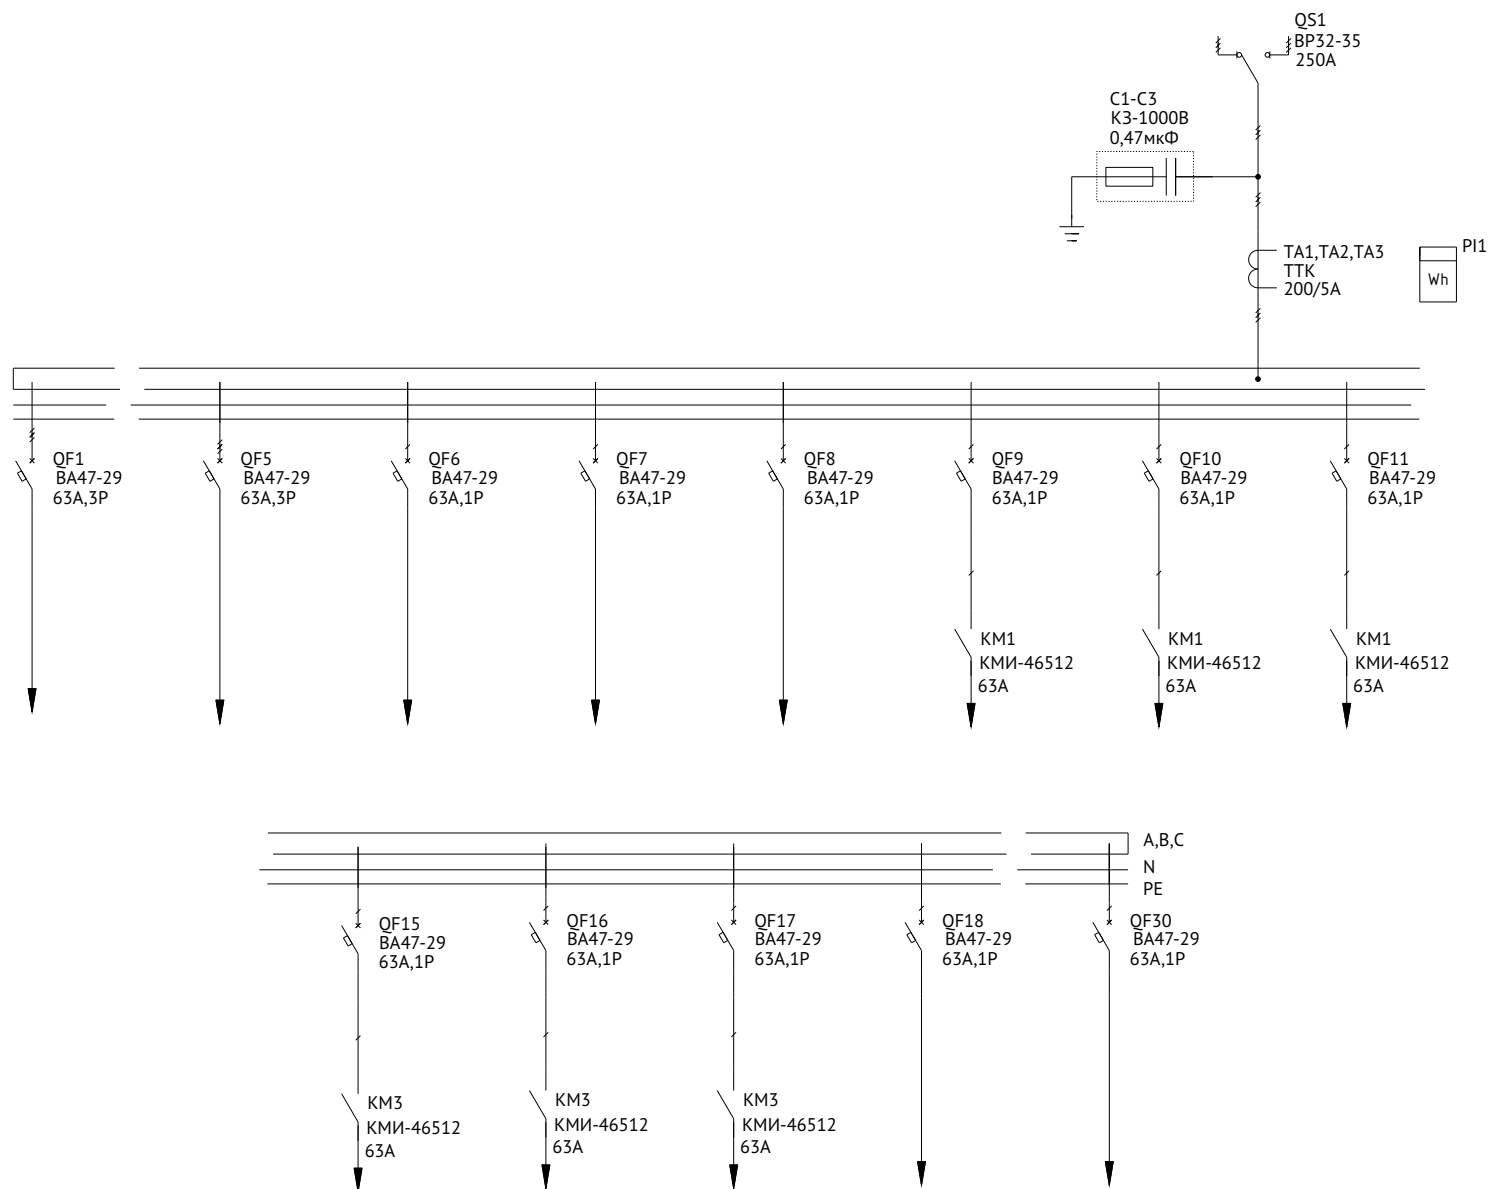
QS1
ВР32-35
250А

С1-С3
К3-1000В
0,47мкФ

ТА1,ТА2,ТА3
ТТК
200/5А

PI1
Wh

QF1
ВА47-29
63А,3Р

QF5
ВА47-29
63А,3Р

QF6
ВА47-29
63А,1Р

QF7
ВА47-29
63А,1Р

QF8
ВА47-29
63А,1Р

QF9
ВА47-29
63А,1Р

QF10
ВА47-29
63А,1Р

QF11
ВА47-29
63А,1Р

КМ1
КМИ-46512
63А

КМ1
КМИ-46512
63А

КМ1
КМИ-46512
63А

A,B,C
N
PE

QF15
ВА47-29
63А,1Р

QF16
ВА47-29
63А,1Р

QF17
ВА47-29
63А,1Р

QF18
ВА47-29
63А,1Р

QF30
ВА47-29
63А,1Р

КМ3
КМИ-46512
63А

КМ3
КМИ-46512
63А

КМ3
КМИ-46512
63А